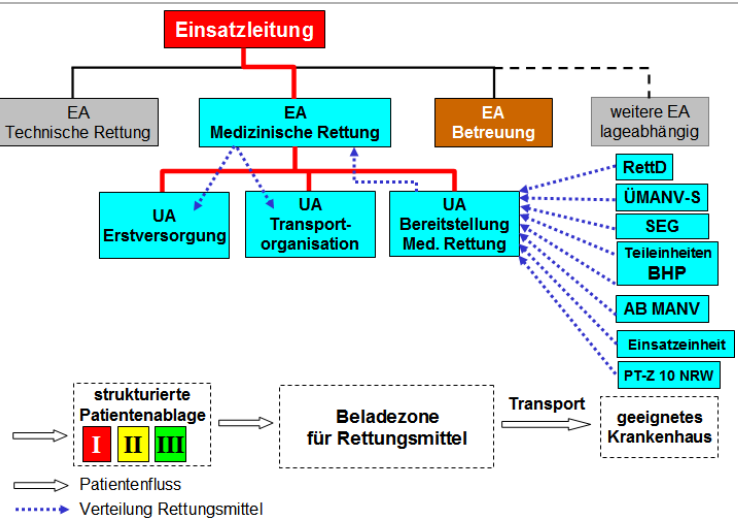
Einsatzleitung

EA
Technische Rettung

EA
Medizinische Rettung

EA
Betreuung

weitere EA
lageabhängig

UA
Erstversorgung

UA
Transportorganisation

UA
Bereitstellung
Med. Rettung

RettD

ÜMANV-S

SEG

Teileinheiten
BHP

AB MANV

Einsatzeinheit

PT-Z 10 NRW

strukturierte
Patientenablage

I II III

Beladezone
für Rettungsmittel

Transport

geeignetes
Krankenhaus

Patientenfluss

Verteilung Rettungsmittel